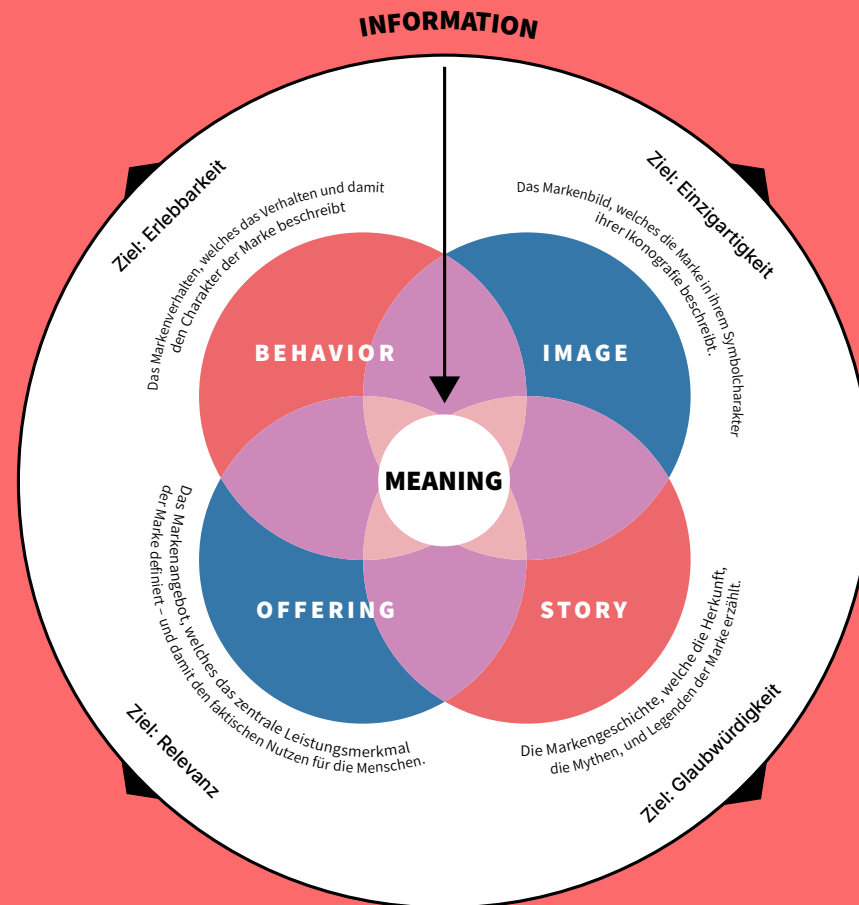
INFORMATION

Ziel: Erlebbarkeit

Das Markenverhalten, welches das Verhalten und damit den Charakter der Marke beschreibt

Ziel: Einzigartigkeit

Das Markenbild, welches die Marke in ihrem Symbolcharakter ihrer Ikonografie beschreibt.

BEHAVIOR

IMAGE

MEANING

OFFERING

STORY

Das Markenangebot, welches das zentrale Leistungsmerkmal der Marke definiert – und damit den faktischen Nutzen für die Menschen.

Die Markengeschichte, welche die Herkunft, die Mythen, und Legenden der Marke erzählt.

Ziel: Relevanz

Ziel: Glaubwürdigkeit